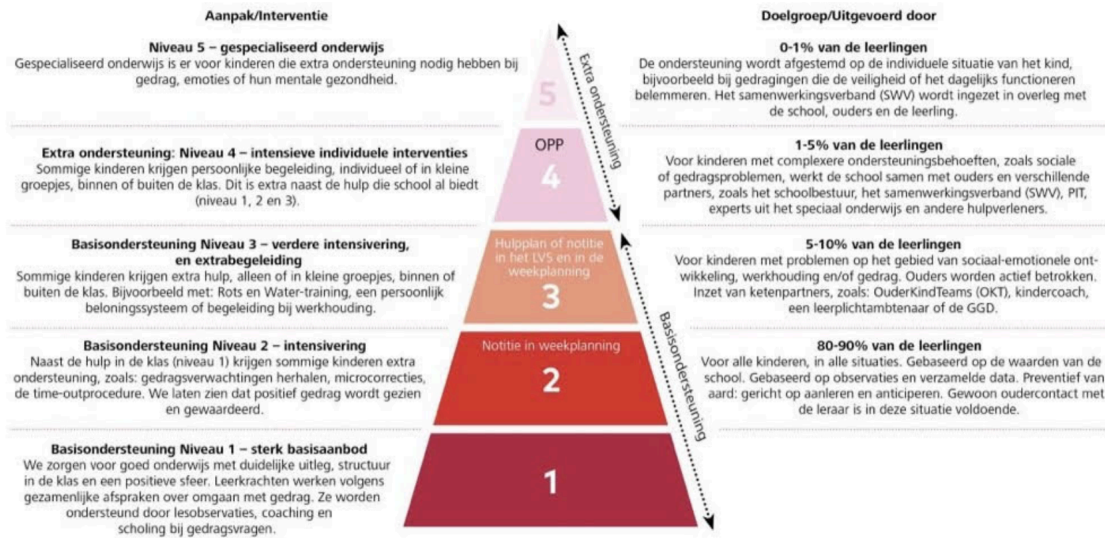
Aanpak/Interventie

Doelgroep/Uitgevoerd door

Niveau 5 – gespecialiseerd onderwijs
Gespecialiseerd onderwijs is er voor kinderen die extra ondersteuning nodig hebben bij gedrag, emoties of hun mentale gezondheid.

5

Extra ondersteuning

0-1% van de leerlingen
De ondersteuning wordt afgestemd op de individuele situatie van het kind, bijvoorbeeld bij gedragingen die de veiligheid of het dagelijks functioneren belemmeren. Het samenwerkingsverband (SWV) wordt ingezet in overleg met de school, ouders en de leerling.

Extra ondersteuning: Niveau 4 – intensieve individuele interventies
Sommige kinderen krijgen persoonlijke begeleiding, individueel of in kleine groepjes, binnen of buiten de klas. Dit is extra naast de hulp die school al biedt (niveau 1, 2 en 3).

OPP
4

1-5% van de leerlingen
Voor kinderen met complexere ondersteuningsbehoeften, zoals sociale of gedragsproblemen, werkt de school samen met ouders en verschillende partners, zoals het schoolbestuur, het samenwerkingsverband (SWV), PIT, experts uit het speciaal onderwijs en andere hulpverleners.

Basisondersteuning Niveau 3 – verdere intensivering, en extrabegeleiding
Sommige kinderen krijgen extra hulp, alleen of in kleine groepjes, binnen of buiten de klas. Bijvoorbeeld met: Rots en Water-training, een persoonlijk beloningssysteem of begeleiding bij werkhouding.

Hulpplan of notitie in het LVS en in de weekplanning
3

5-10% van de leerlingen
Voor kinderen met problemen op het gebied van sociaal-emotionele ontwikkeling, werkhouding en/of gedrag. Ouders worden actief betrokken. Inzet van ketenpartners, zoals: OuderKindTeams (OKT), kindercoach, een leerplichtambtenaar of de GGD.

Basisondersteuning Niveau 2 – intensivering
Naast de hulp in de klas (niveau 1) krijgen sommige kinderen extra ondersteuning, zoals: gedragsverwachtingen herhalen, microcorrecties, de time-outprocedure. We laten zien dat positief gedrag wordt gezien en gewaardeerd.

Notitie in weekplanning
2

Basisondersteuning

80-90% van de leerlingen
Voor alle kinderen, in alle situaties. Gebaseerd op de waarden van de school. Gebaseerd op observaties en verzamelde data. Preventief van aard: gericht op aanleren en anticiperen. Gewoon oudercontact met de leraar is in deze situatie voldoende.

Basisondersteuning Niveau 1 – sterk basisaanbod
We zorgen voor goed onderwijs met duidelijke uitleg, structuur in de klas en een positieve sfeer. Leerkrachten werken volgens gezamenlijke afspraken over omgaan met gedrag. Ze worden ondersteund door lesobservaties, coaching en scholing bij gedragsvragen.

1